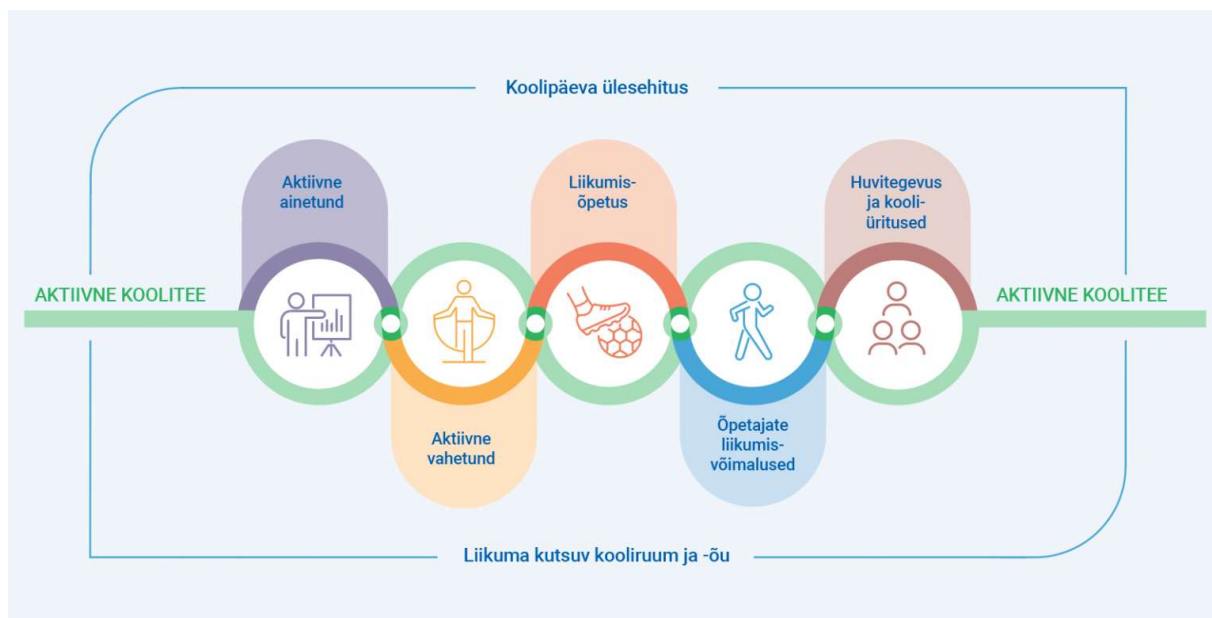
Koolipäeva ülesehitus

AKTIIVNE KOOLITEE

Aktiivne ainetund

Aktiivne vahetund

Liikumisõpetus

Õpetajate liikumisvõimalused

Huvitegevus ja kooliüritused

AKTIIVNE KOOLITEE

Liikuma kutsuv kooliruum ja -õu